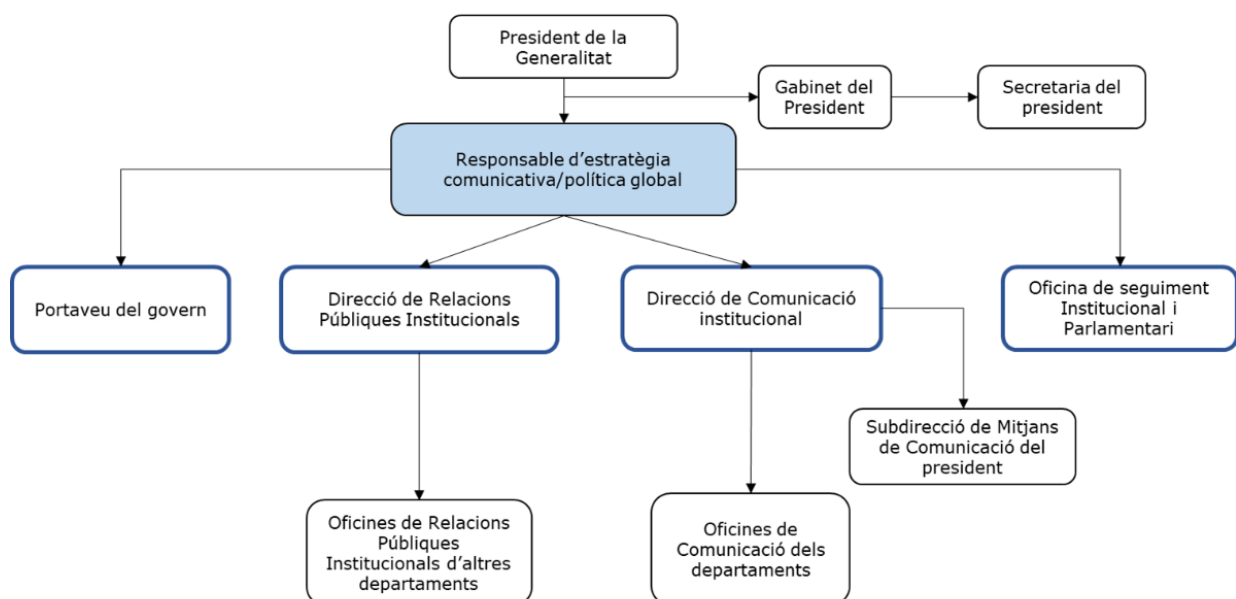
President de la Generalitat

Gabinet del President

Secretaria del president

Responsable d'estratègia comunicativa/política global

Portaveu del govern

Direcció de Relacions Públiques Institucionals

Direcció de Comunicació institucional

Oficina de seguiment Institucional i Parlamentari

Subdirecció de Mitjans de Comunicació del president

Oficines de Relacions Públiques Institucionals d'altres departaments

Oficines de Comunicació dels departaments